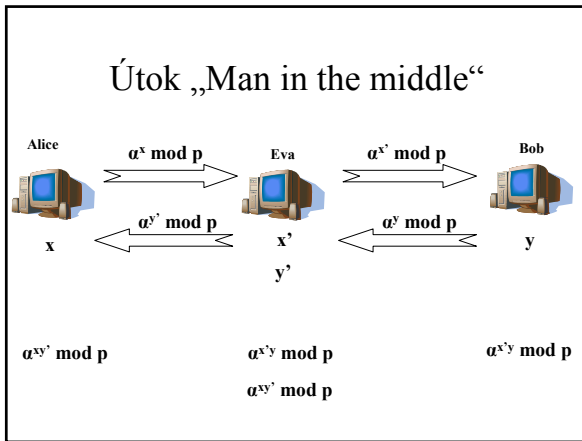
Útok „Man in the middle“

Alice

$\alpha^x \bmod p$

Eva

$\alpha^{x'} \bmod p$

Bob

$\alpha^{y'} \bmod p$

$\alpha^y \bmod p$

x

x’

y’

y

$\alpha^{xy'} \bmod p$

$\alpha^{x'y} \bmod p$

$\alpha^{xy'} \bmod p$

$\alpha^{x'y} \bmod p$